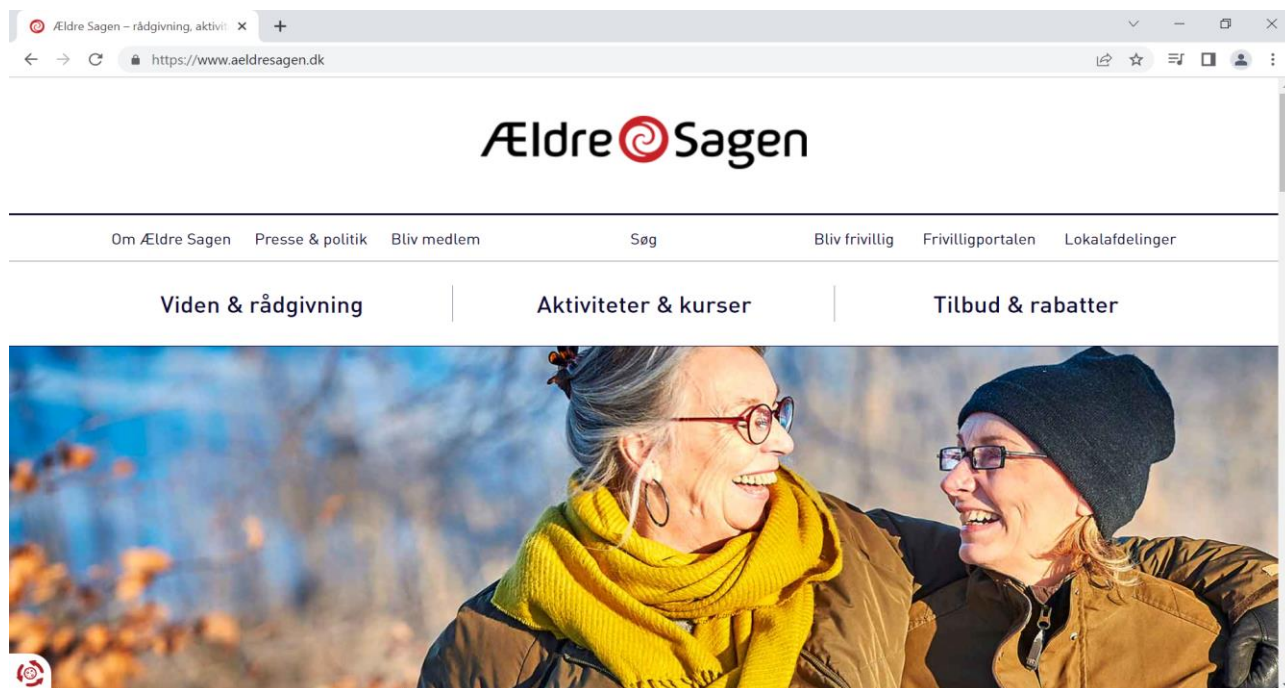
Ældre Sagen – rådgivning, aktivit

https://www.aeldresagen.dk

Ældre Sagen

Om Ældre Sagen Presse & politik Bliv medlem Søg Bliv frivillig Frivilligportalen Lokalafdelinger

Viden & rådgivning Aktiviteter & kurser Tilbud & rabatter